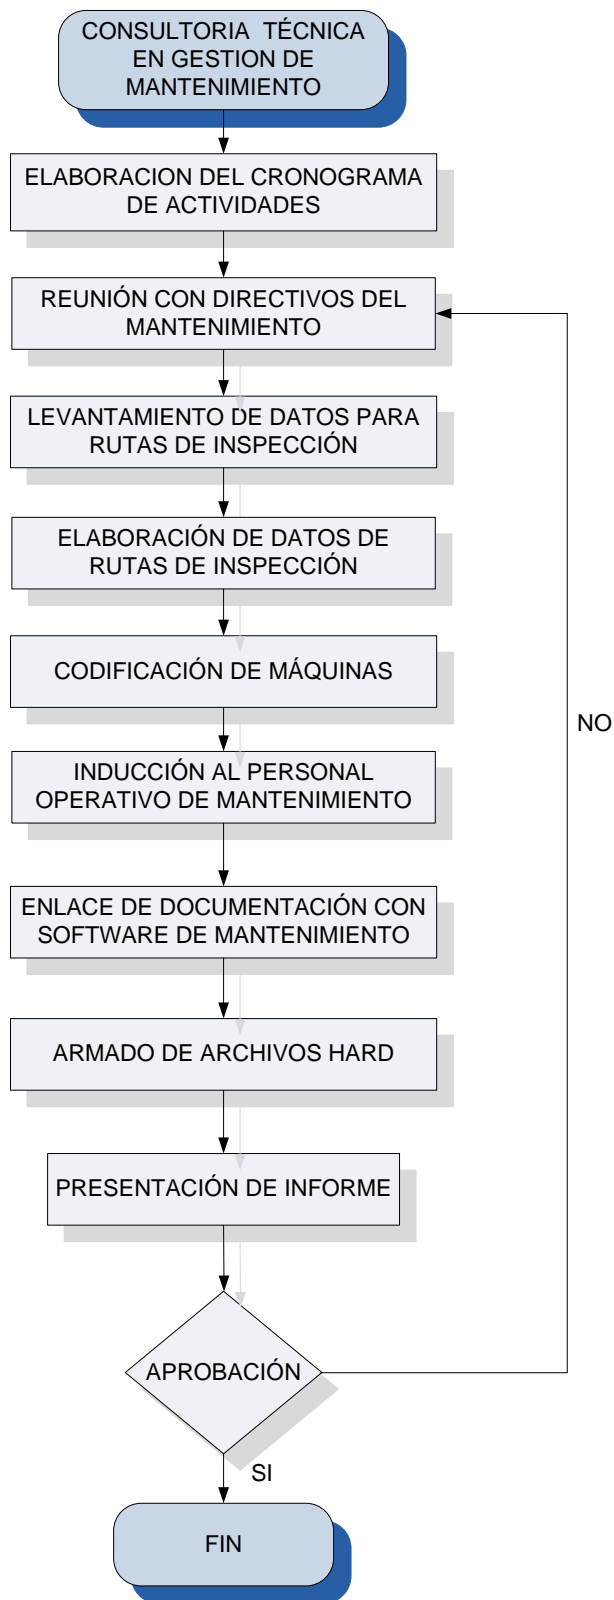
CONSULTORIA TÉCNICA EN GESTION DE MANTENIMIENTO

ELABORACION DEL CRONOGRAMA DE ACTIVIDADES

REUNIÓN CON DIRECTIVOS DEL MANTENIMIENTO

LEVANTAMIENTO DE DATOS PARA RUTAS DE INSPECCIÓN

ELABORACIÓN DE DATOS DE RUTAS DE INSPECCIÓN

CODIFICACIÓN DE MÁQUINAS

INDUCCIÓN AL PERSONAL OPERATIVO DE MANTENIMIENTO

ENLACE DE DOCUMENTACIÓN CON SOFTWARE DE MANTENIMIENTO

ARMADO DE ARCHIVOS HARD

PRESENTACIÓN DE INFORME

APROBACIÓN

NO

SI

FIN